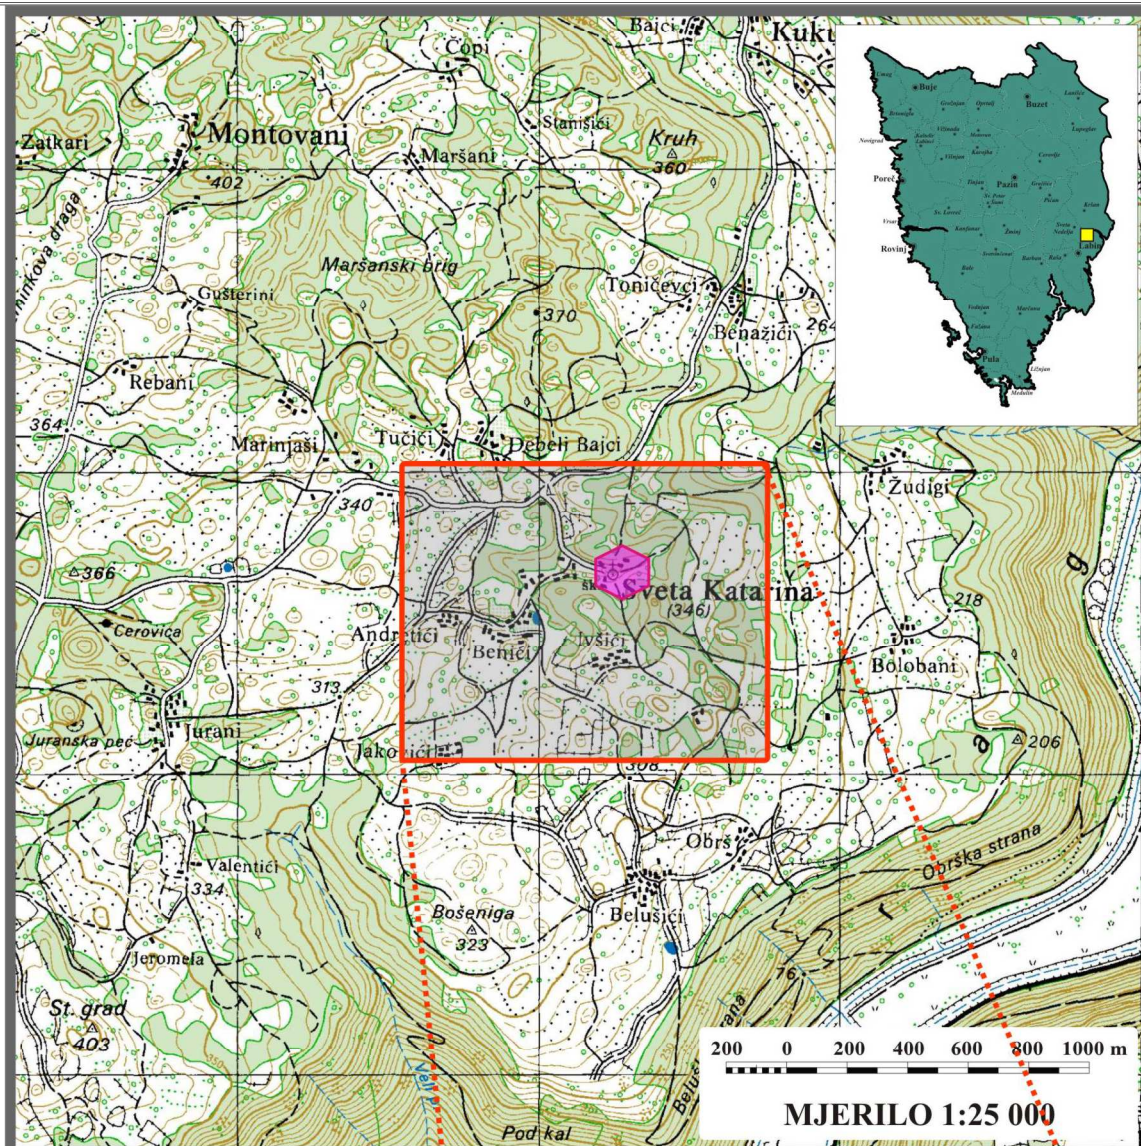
Bajci
Kuku
Čopi
Zatkari
Montovani
Stanišići
Kruh
360
Maršani
402
Maršanski brig
Gušterini
Toničevci
370
Benažići
264
Rebani
364
Marinjaši
Tucići
Debeli Bajci
Žudigi
340
△366
Sveta Katarina
(346)
Cerovica
Andretići
Benići
Ivšići
218
Bolobani
313
Juranska peć
Jurani
Jakovčići
308
△206
Valentići
334
Obrš
Obrška strana
Bošeniga
323
Belušići
Jeromela
76
St. grad
403
Pod kal
Buje
Buzet
Poreč
Pazin
Rovinj
Labin
Pula
200 0 200 400 600 800 1000 m
MJERILO 1:25 000